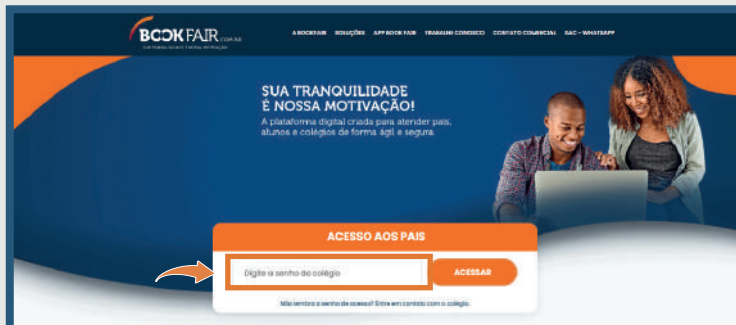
BOOKFAIR.com.br

Sua tranquilidade é nossa motivação

A BOOKFAIR SOLUÇÕES APP BOOK FAIR TRABALHE CONOSCO CONTATO COMERCIAL SAC - WHATSAPP

SUA TRANQUILIDADE É NOSSA MOTIVAÇÃO!

A plataforma digital criada para atender pais, alunos e colégios de forma ágil e segura.

ACESSO AOS PAIS

Digite a senha do colégio

ACESSAR

Não lembra a senha de acesso? Entre em contato com o colégio.